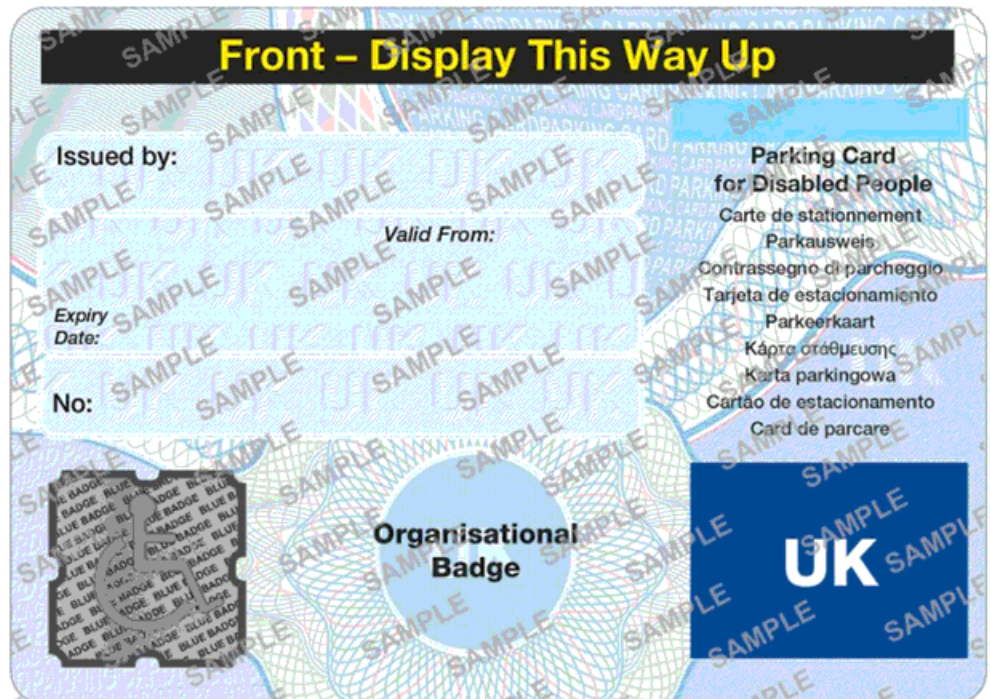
Front – Display This Way Up

Issued by:

Valid From:

Expiry Date:

No:

Parking Card for Disabled People
Carte de stationnement
Parkausweis
Contrassegno di parcheggio
Tarjeta de estacionamiento
Parkeerkaart
Κάρτα στάθμευσης
Karta parkingowa
Cartão de estacionamento
Card de parcare

BLUE BADGE

Organisational Badge

UK

SAMPLE